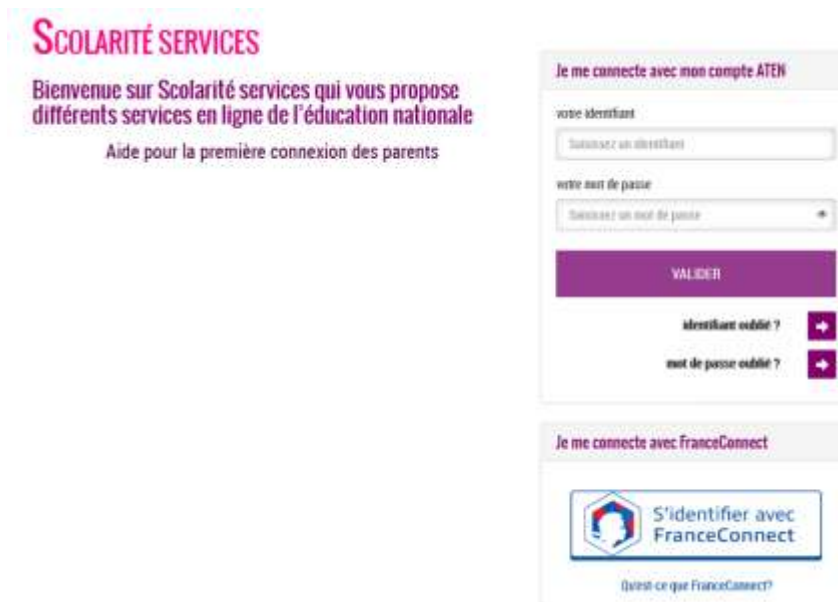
SCOLARITÉ SERVICES

Bienvenue sur Scolarité services qui vous propose différents services en ligne de l'éducation nationale

Aide pour la première connexion des parents

Je me connecte avec mon compte ATEN

votre identifiant

Saisissez un identifiant

votre mot de passe

Saisissez un mot de passe

VALIDER

identifiant oublié ?

mot de passe oublié ?

Je me connecte avec FranceConnect

S'identifier avec FranceConnect

Qu'est-ce que FranceConnect?